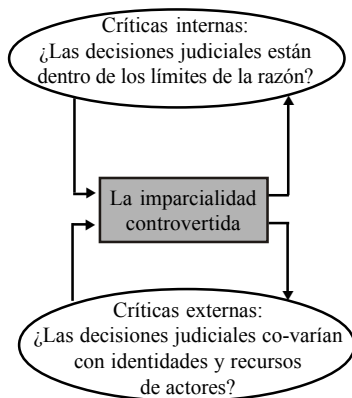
Críticas internas:
¿Las decisiones judiciales están dentro de los límites de la razón?

La imparcialidad controvertida

Críticas externas:
¿Las decisiones judiciales co-varían con identidades y recursos de actores?